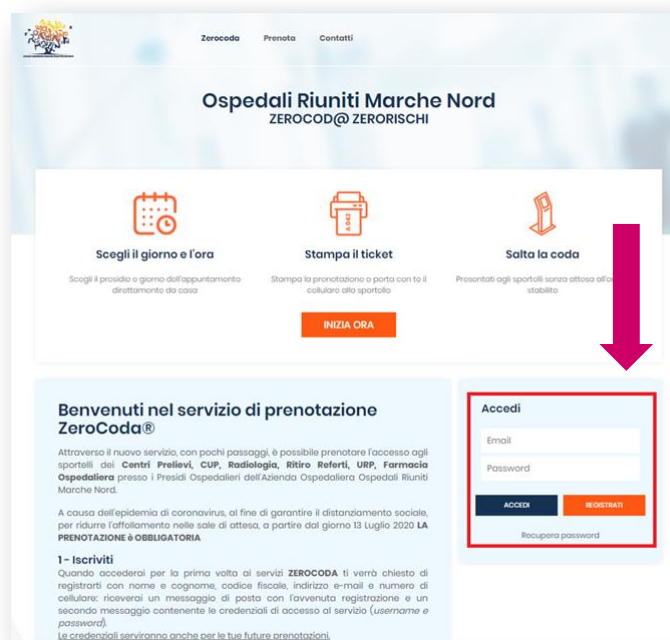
Zerocoda Prenota Contatti

Ospedali Riuniti Marche Nord
ZEROCOD@ ZERORISCHI

Scegli il giorno e l'ora
Scegli il presidio e giorno dell'appuntamento direttamente da casa

A1B2
Stampa il ticket
Stampa la prenotazione e porta con te il cellulare allo sportello

Salta la coda
Presentati agli sportelli senza attesa all'ora stabilito

INIZIA ORA

Benvenuti nel servizio di prenotazione ZeroCoda®

Attraverso il nuovo servizio, con pochi passaggi, è possibile prenotare l'accesso agli sportelli dei **Centri Prelievi, CUP, Radiologia, Ritiro Referti, URP, Farmacia Ospedaliera** presso i Presidi Ospedalieri dell'Azienda Ospedaliera Ospedali Riuniti Marche Nord.

A causa dell'epidemia di coronavirus, al fine di garantire il distanziamento sociale, per ridurre l'affollamento nelle sale di attesa, a partire dal giorno 13 Luglio 2020 **LA PRENOTAZIONE è OBBLIGATORIA**

**1 - Iscriviti**
Quando accederai per la prima volta ai servizi **ZEROCODA** ti verrà chiesto di registrarti con nome e cognome, codice fiscale, indirizzo e-mail e numero di cellulare: riceverai un messaggio di posta con l'avvenuta registrazione e un secondo messaggio contenente le credenziali di accesso al servizio (*username e password*).
Le credenziali serviranno anche per le tue future prenotazioni.

Accedi
Email
Password
ACCEDI
REGISTRATI
Recupera password